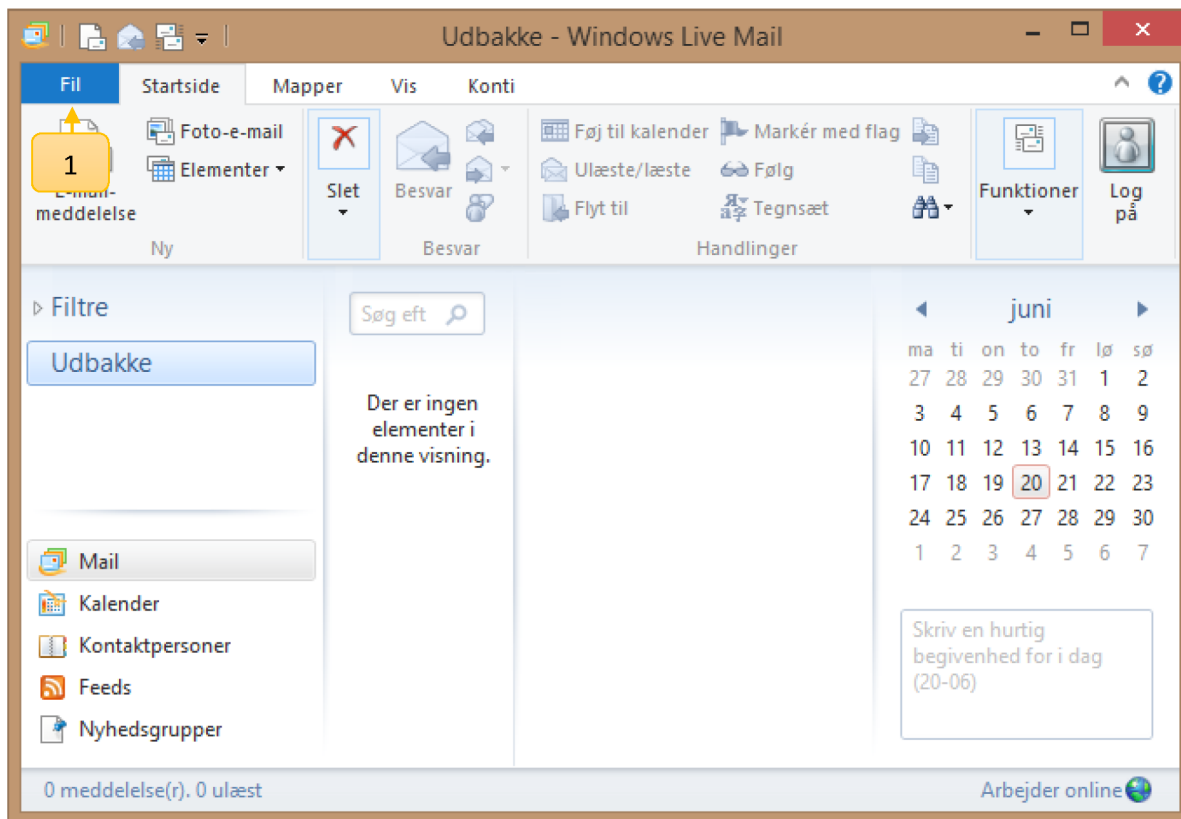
Udbakke - Windows Live Mail

Fil | Startside | Mapper | Vis | Konti

1

E-mail-meddelelse
Foto-e-mail
Elementer
Ny

Slet
Besvar
Besvar

Føj til kalender
Ulæste/læste
Flyt til
Markér med flag
Følg
Tegnsæt
Handlinger

Funktioner
Log på

Filtre
Udbakke

Søg eft

Der er ingen elementer i denne visning.

juni

| ma | ti | on | to | fr | lø | sø |
|---|---|---|---|---|---|---|
| 27 | 28 | 29 | 30 | 31 | 1 | 2 |
| 3 | 4 | 5 | 6 | 7 | 8 | 9 |
| 10 | 11 | 12 | 13 | 14 | 15 | 16 |
| 17 | 18 | 19 | 20 | 21 | 22 | 23 |
| 24 | 25 | 26 | 27 | 28 | 29 | 30 |
| 1 | 2 | 3 | 4 | 5 | 6 | 7 |

Skriv en hurtig begivenhed for i dag (20-06)

Mail
Kalender
Kontaktpersoner
Feeds
Nyhedsgrupper

0 meddelelse(r). 0 ulæst
Arbejder online